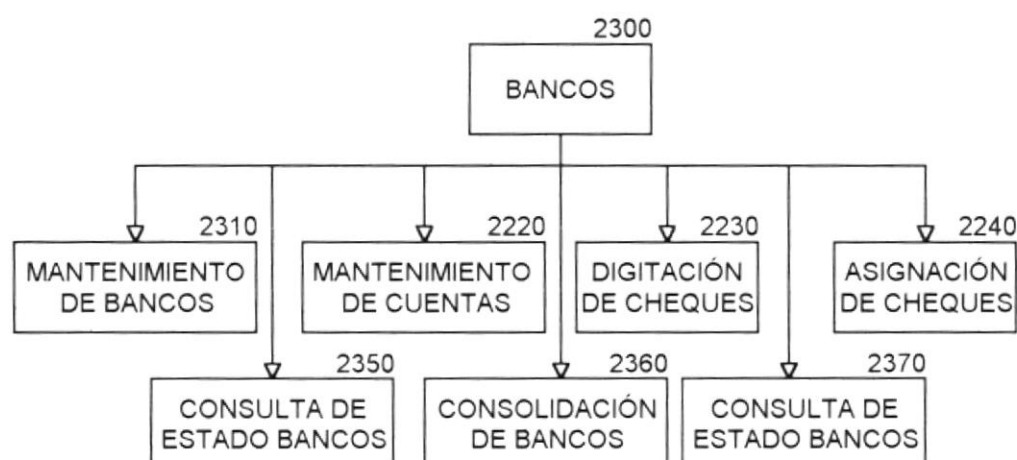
2300
BANCOS

2310
MANTENIMIENTO DE BANCOS

2220
MANTENIMIENTO DE CUENTAS

2230
DIGITACIÓN DE CHEQUES

2240
ASIGNACIÓN DE CHEQUES

2350
CONSULTA DE ESTADO BANCOS

2360
CONSOLIDACIÓN DE BANCOS

2370
CONSULTA DE ESTADO BANCOS